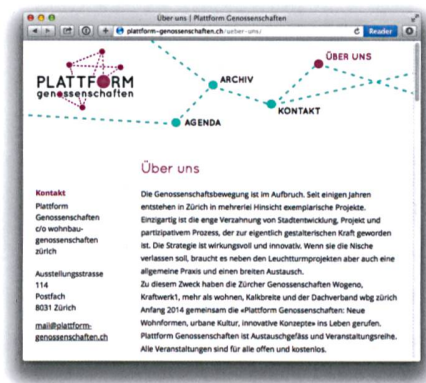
Über uns | Plattform Genossenschaften

platform-genossenschaften.ch/ueber-uns/

Reader

PLATTFORM genossenschaften

ARCHIV

ÜBER UNS

KONTAKT

AGENDA

Über uns

Kontakt
Plattform Genossenschaften c/o wohnbaugenossenschaften zürich

Ausstellungsstrasse 114
Postfach
8031 Zürich

mail@plattform-genossenschaften.ch

Die Genossenschaftsbewegung ist im Aufbruch. Seit einigen Jahren entstehen in Zürich in mehrerlei Hinsicht exemplarische Projekte. Einzigartig ist die enge Verzahnung von Stadtentwicklung, Projekt und partizipativem Prozess, der zur eigentlich gestalterischen Kraft geworden ist. Die Strategie ist wirkungsvoll und innovativ. Wenn sie die Nische verlassen soll, braucht es neben den Leuchtturmprojekten aber auch eine allgemeine Praxis und einen breiten Austausch.
Zu diesem Zweck haben die Zürcher Genossenschaften Wogeno, Kraftwerk1, mehr als wohnen, Kalkbreite und der Dachverband wbg zürich Anfang 2014 gemeinsam die «Plattform Genossenschaften: Neue Wohnformen, urbane Kultur, innovative Konzepte» ins Leben gerufen. Plattform Genossenschaften ist Austauschgefäss und Veranstaltungsreihe. Alle Veranstaltungen sind für alle offen und kostenlos.